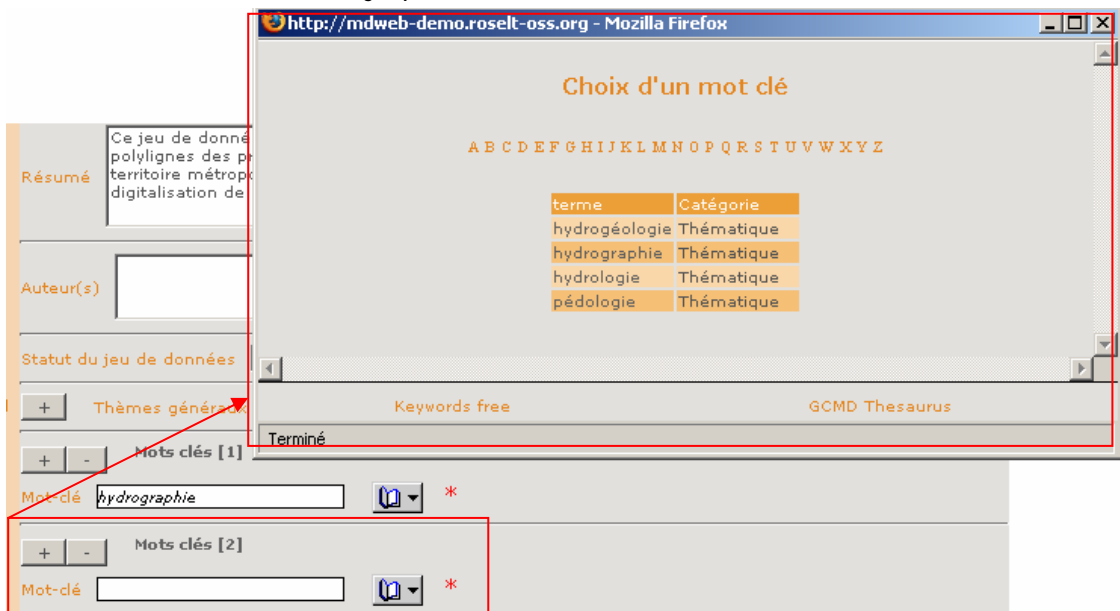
http://mdweb-demo.roselt-oss.org - Mozilla Firefox

Choix d'un mot clé

A B C D E F G H I J K L M N O P Q R S T U V W X Y Z

| terme | Catégorie |
|---|---|
| hydrogéologie | Thématique |
| hydrographie | Thématique |
| hydrologie | Thématique |
| pédologie | Thématique |

Keywords free

GCMD Thesaurus

Terminé

Résumé

Ce jeu de donn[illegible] polylignes des p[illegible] territoire métrop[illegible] digitalisation de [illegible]

Auteur(s)

Statut du jeu de données

+ Thèmes générau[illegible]

+ - Mots clés [1]

Mot-clé hydrographie *

+ - Mots clés [2]

Mot-clé *